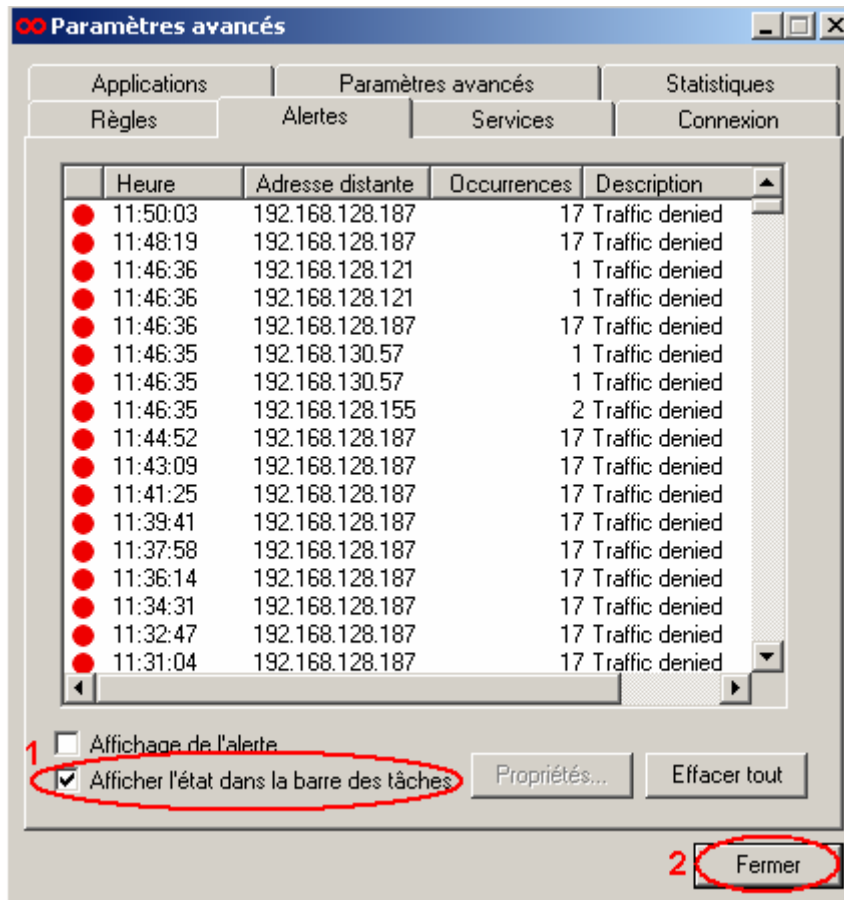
Paramètres avancés

Applications | Paramètres avancés | Statistiques
Règles | Alertes | Services | Connexion

| | Heure | Adresse distante | Occurrences | Description |
|---|---|---|---|---|
| | 11:50:03 | 192.168.128.187 | 17 | Traffic denied |
| | 11:48:19 | 192.168.128.187 | 17 | Traffic denied |
| | 11:46:36 | 192.168.128.121 | 1 | Traffic denied |
| | 11:46:36 | 192.168.128.121 | 1 | Traffic denied |
| | 11:46:36 | 192.168.128.187 | 17 | Traffic denied |
| | 11:46:35 | 192.168.130.57 | 1 | Traffic denied |
| | 11:46:35 | 192.168.130.57 | 1 | Traffic denied |
| | 11:46:35 | 192.168.128.155 | 2 | Traffic denied |
| | 11:44:52 | 192.168.128.187 | 17 | Traffic denied |
| | 11:43:09 | 192.168.128.187 | 17 | Traffic denied |
| | 11:41:25 | 192.168.128.187 | 17 | Traffic denied |
| | 11:39:41 | 192.168.128.187 | 17 | Traffic denied |
| | 11:37:58 | 192.168.128.187 | 17 | Traffic denied |
| | 11:36:14 | 192.168.128.187 | 17 | Traffic denied |
| | 11:34:31 | 192.168.128.187 | 17 | Traffic denied |
| | 11:32:47 | 192.168.128.187 | 17 | Traffic denied |
| | 11:31:04 | 192.168.128.187 | 17 | Traffic denied |

1
Affichage de l'alerte
Afficher l'état dans la barre des tâches
Propriétés...
Effacer tout

2
Fermer